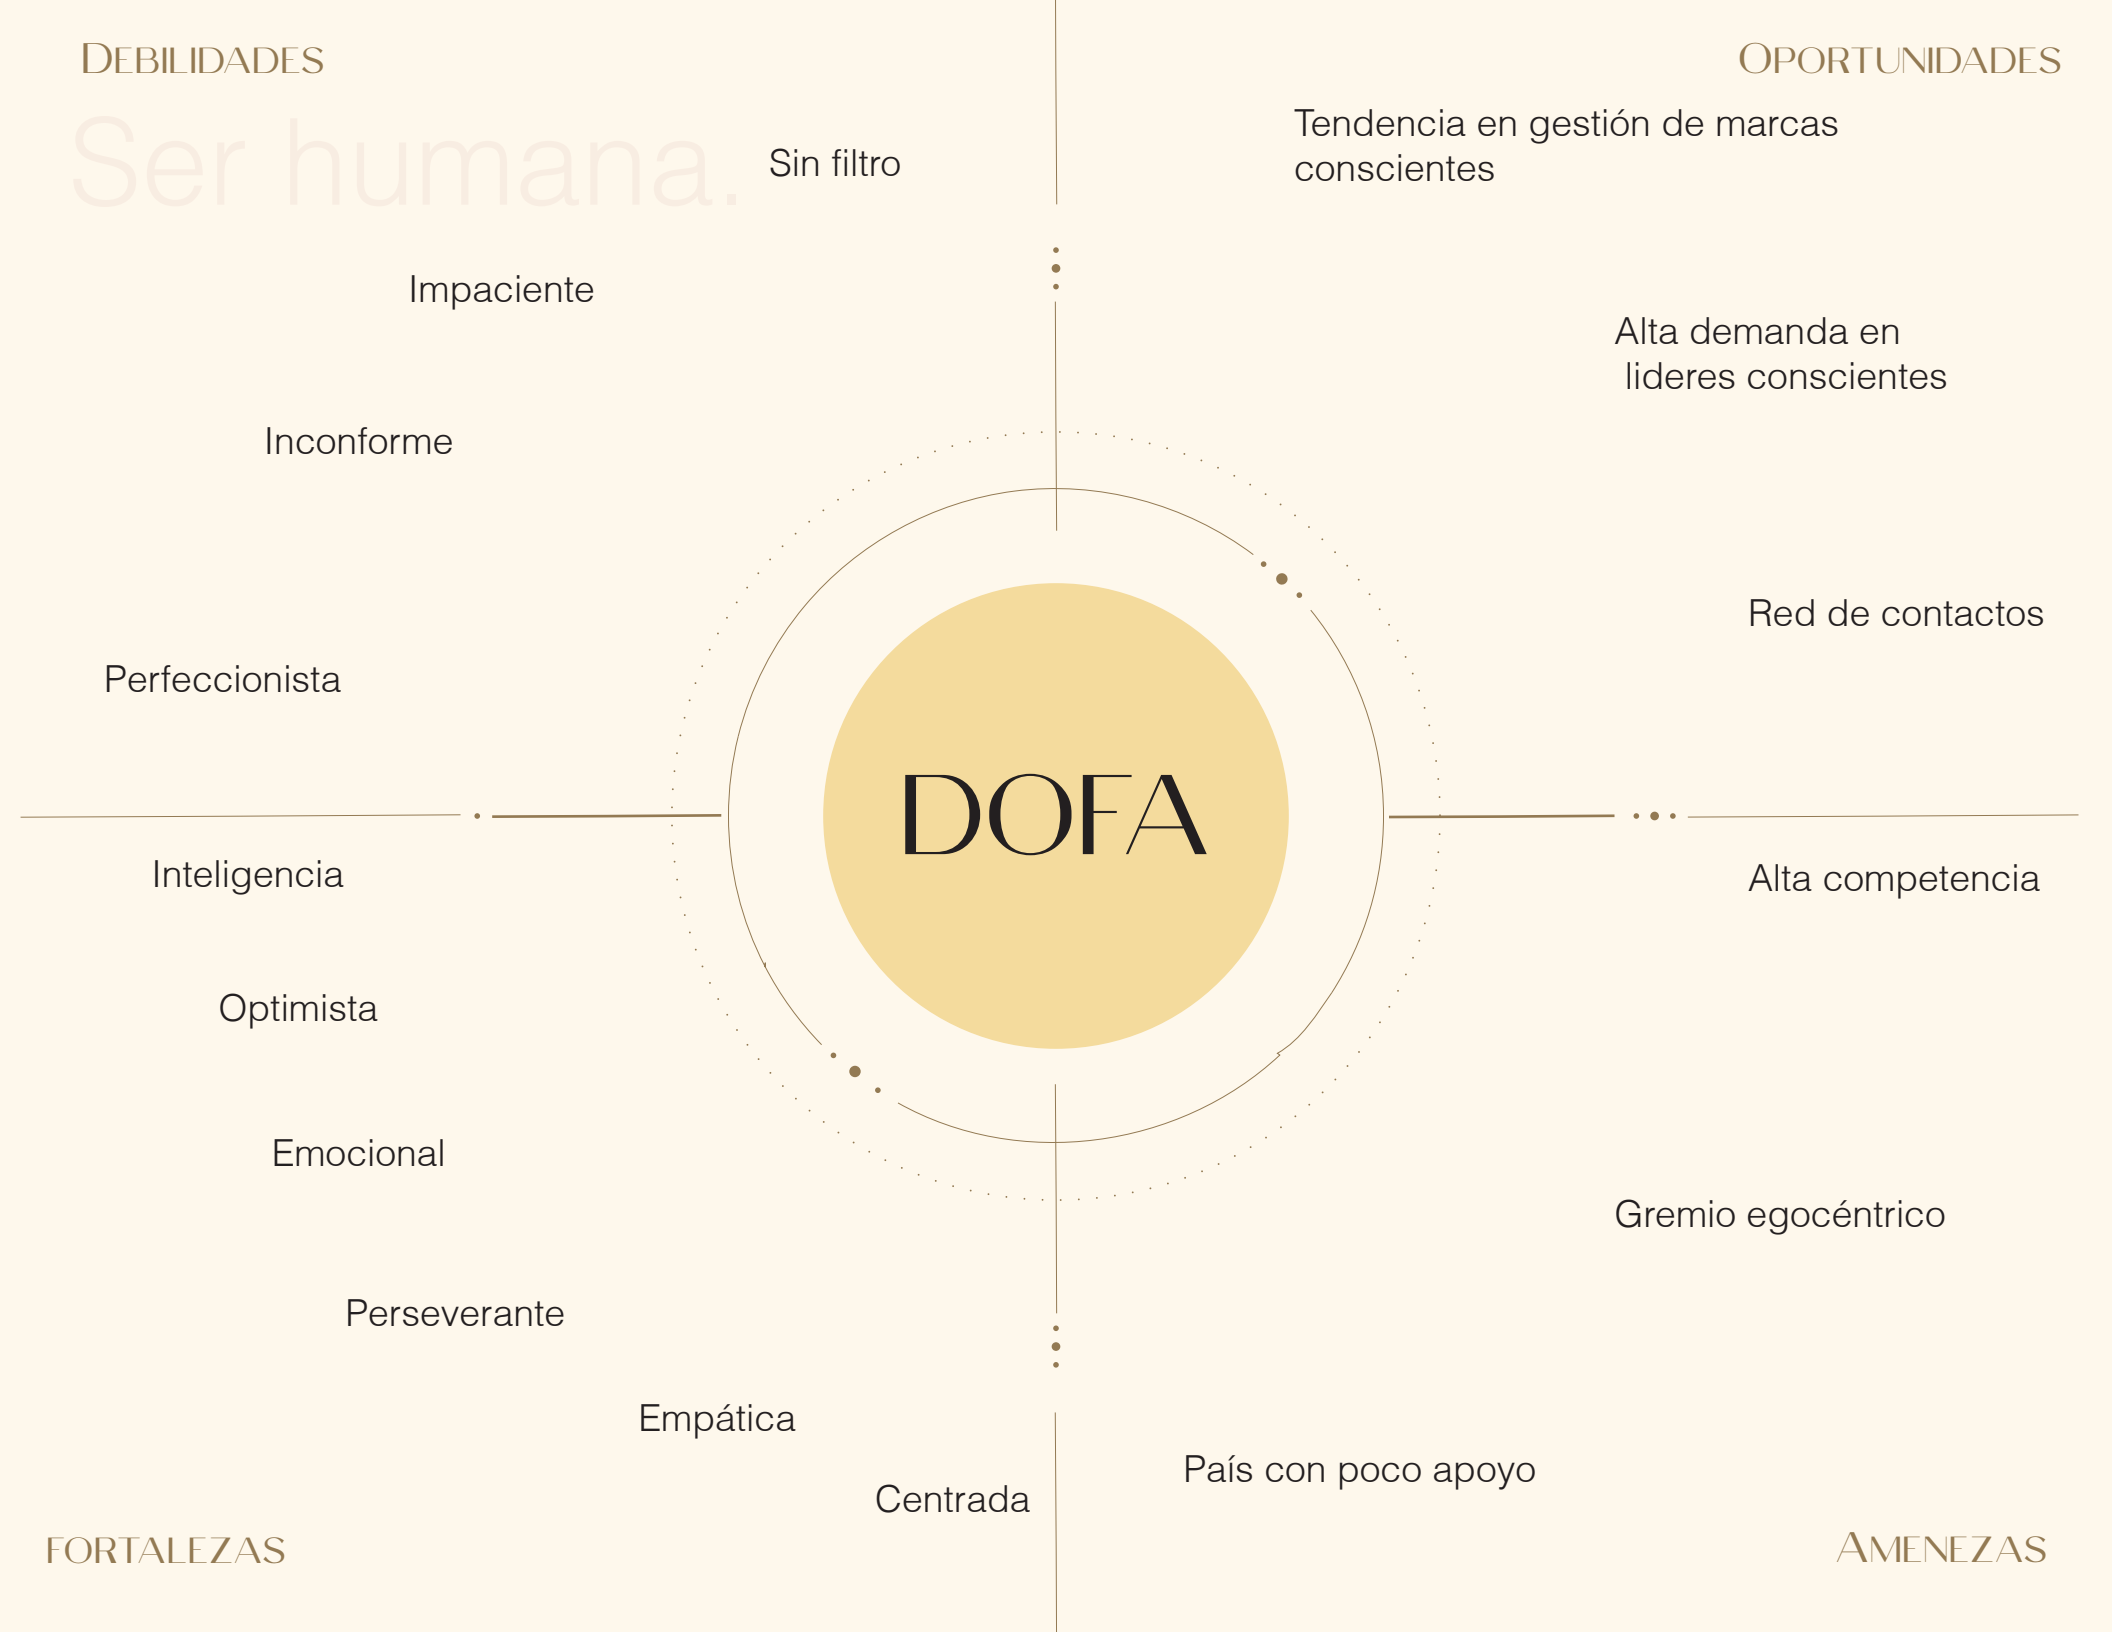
DEBILIDADES

Ser humana.

Sin filtro

Impaciente

Inconforme

Perfeccionista

OPORTUNIDADES

Tendencia en gestión de marcas conscientes

Alta demanda en lideres conscientes

Red de contactos

DOFA

Inteligencia

Optimista

Emocional

Perseverante

Empática

Centrada

FORTALEZAS

Alta competencia

Gremio egocéntrico

País con poco apoyo

AMENEZAS